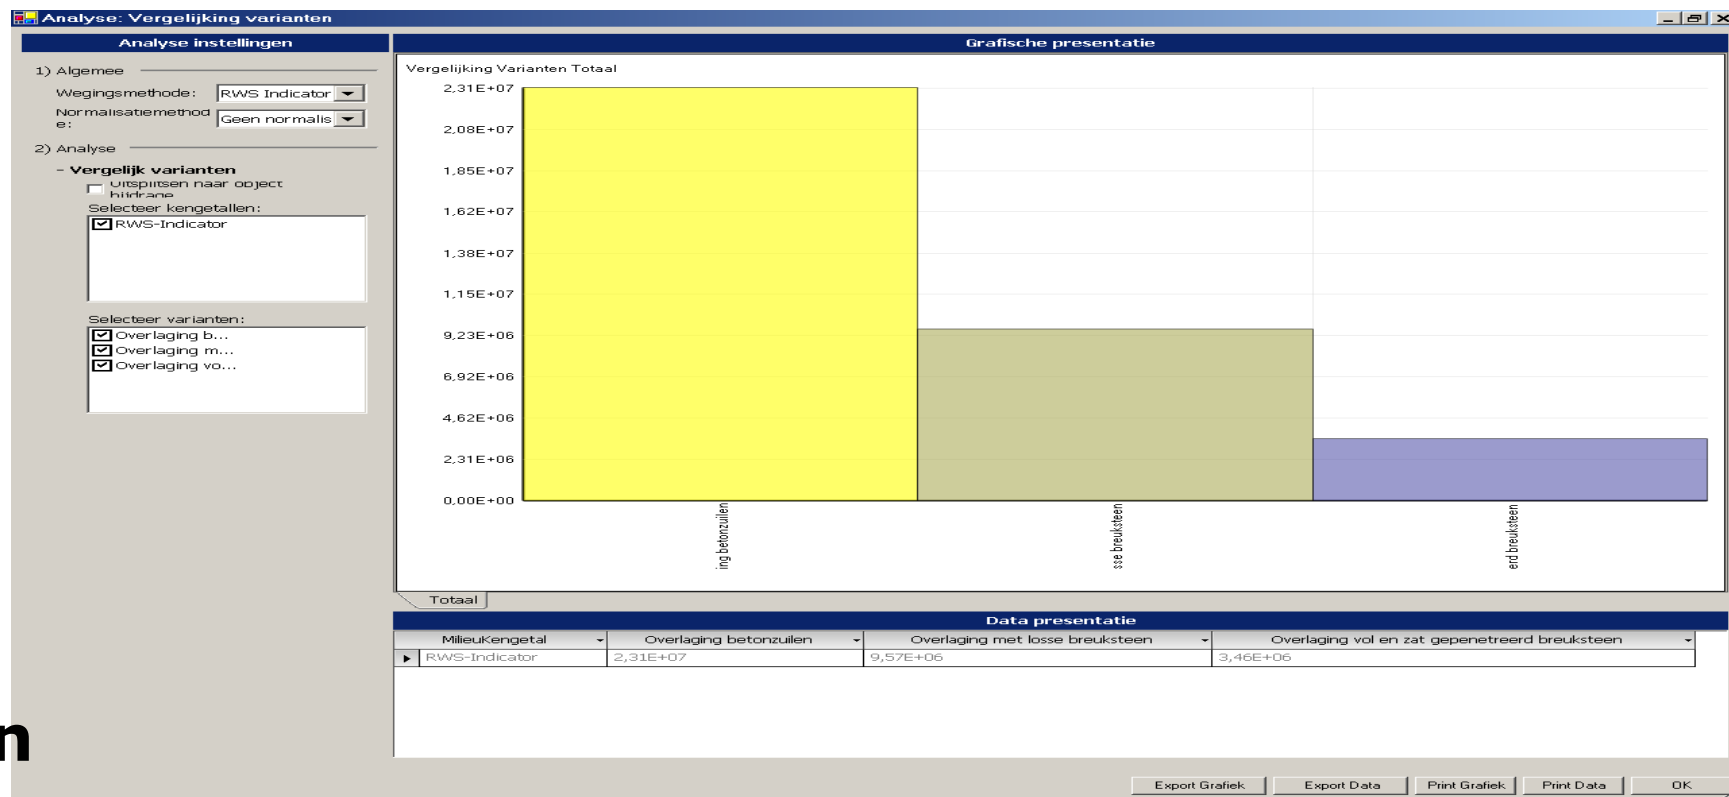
Analyse: Vergelijking varianten

Analyse instellingen

1) Algemee

Wegingsmethode: RWS Indicator

Normalisatiemethode: Geen normalis

2) Analyse

- Vergelijk varianten

Uitsplitsen naar object bijdrage

Selecteer kengetallen:

RWS-Indicator

Selecteer varianten:

Overlaging b...
Overlaging m...
Overlaging vo...

Grafische presentatie

Vergelijking Varianten Totaal

2,31E+07
2,08E+07
1,85E+07
1,62E+07
1,38E+07
1,15E+07
9,23E+06
6,92E+06
4,62E+06
2,31E+06
0,00E+00

ing betonzuilen
sse breuksteen
erd breuksteen

Totaal

Data presentatie

| MilieuKengetal | Overlaging betonzuilen | Overlaging met losse breuksteen | Overlaging vol en zat gepenetreerd breuksteen |
|---|---|---|---|
| RWS-Indicator | 2,31E+07 | 9,57E+06 | 3,46E+06 |

n

Export Grafiek | Export Data | Print Grafiek | Print Data | OK